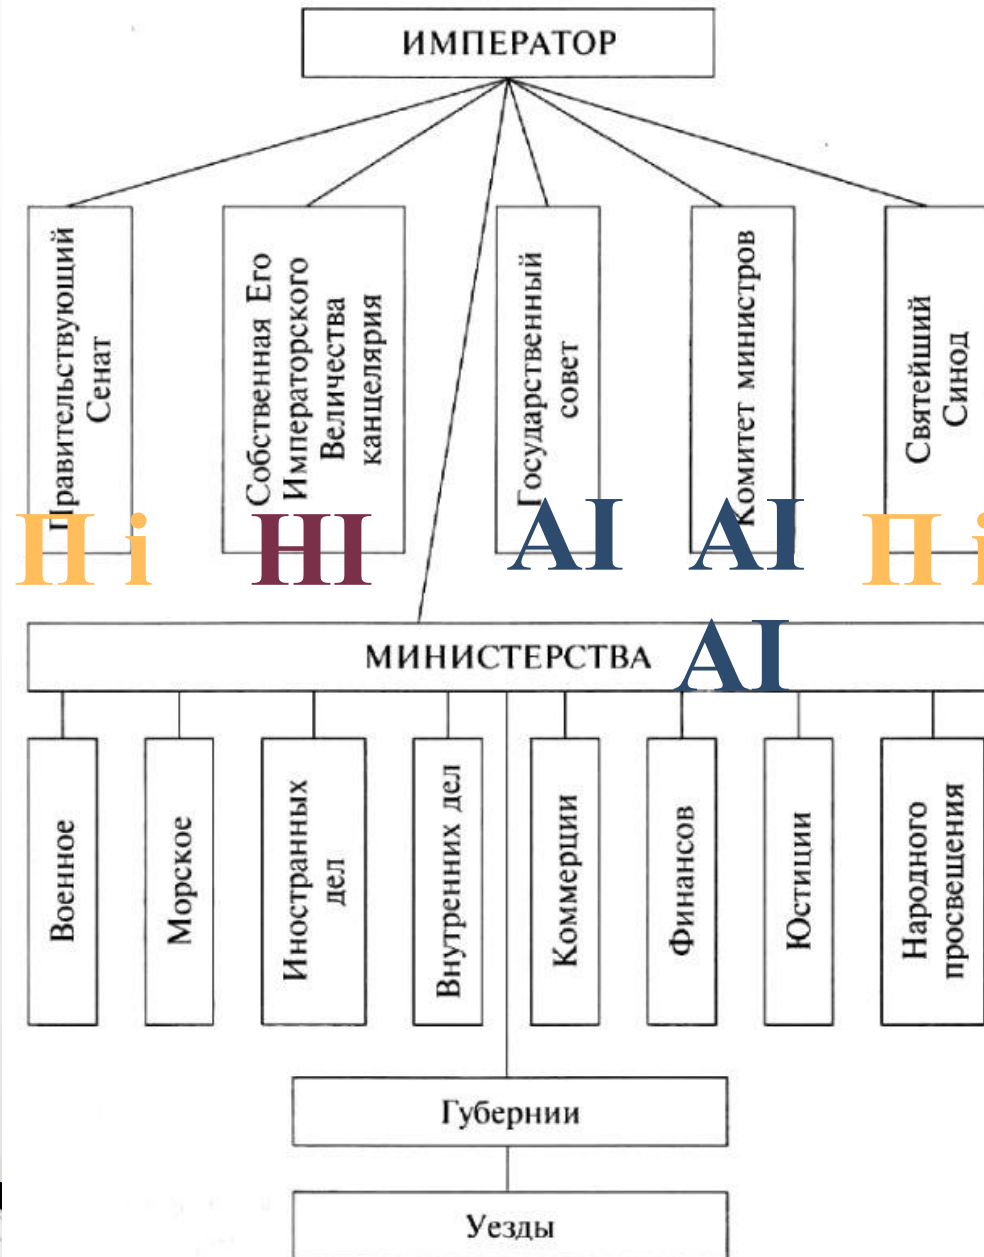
ИМПЕРАТОР

Правительствующий Сенат

Собственная Его Императорского Величества канцелярия

Государственный совет

Комитет министров

Святейший Синод

Пi НI АI АI Пi АI

МИНИСТЕРСТВА

Военное

Морское

Иностранных дел

Внутренних дел

Коммерции

Финансов

Юстиции

Народного просвещения

Губернии

Уезды